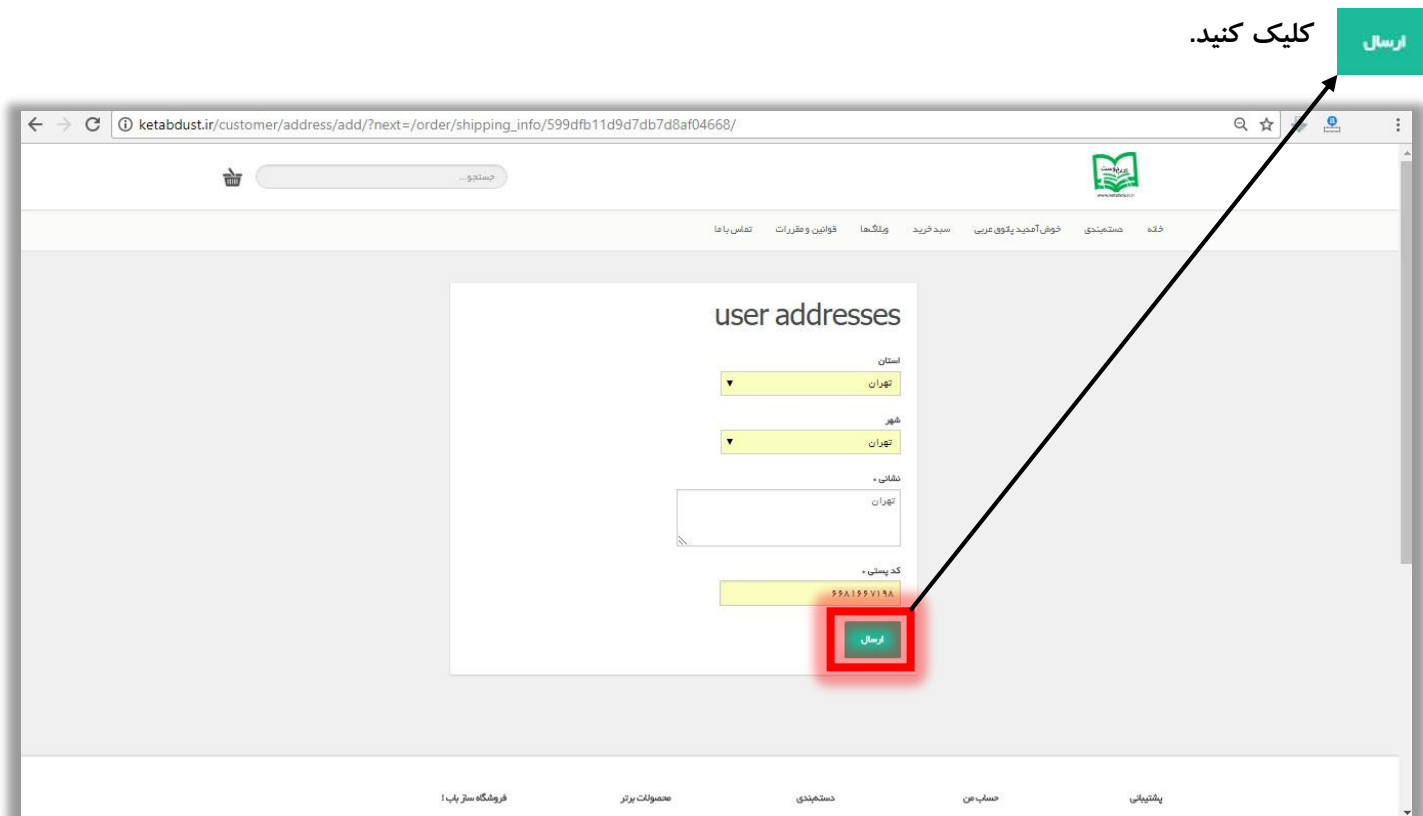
ارسال کلیک کنید.

ketabdust.ir/customer/address/add/?next=/order/shipping_info/599dfb11d9d7db7d8af04668/

جستجو...

خانه دسته‌بندی خوش‌آمدید پاتوق عربی سبد خرید وبلاگ‌ها قوانین و مقررات تماس با ما

user addresses

استان
تهران

شهر
تهران

نشانی *
تهران

کد پستی *
۶۶۸۱۶۶۷۱۹۸

ارسال

پشتیبانی حساب من دسته‌بندی محصولات برتر فروشگاه ساز باب !